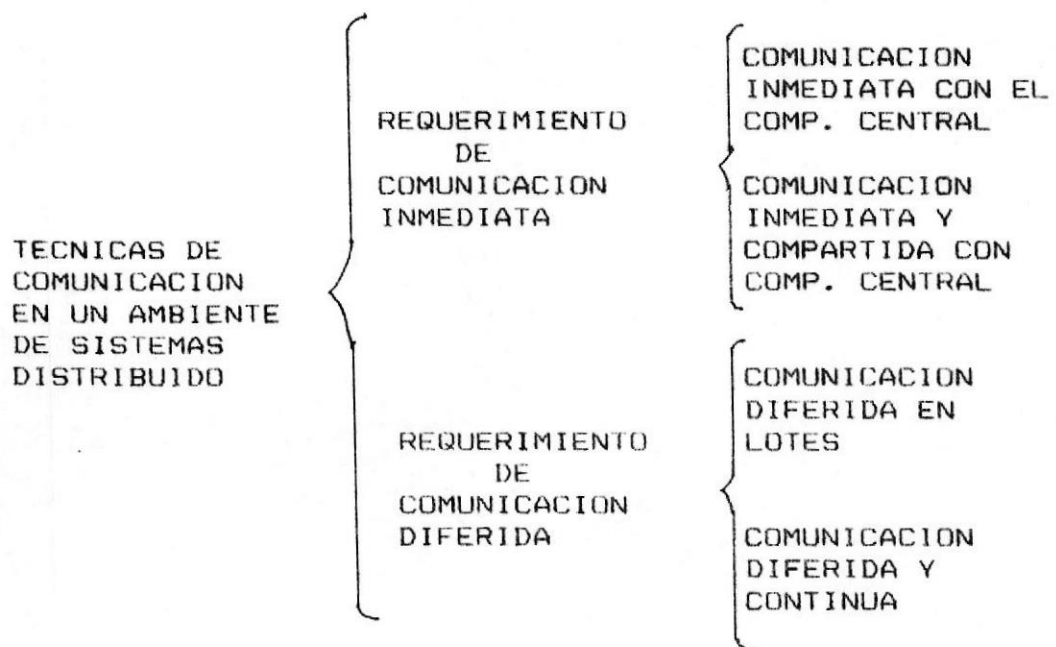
TECNICAS DE COMUNICACION EN UN AMBIENTE DE SISTEMAS DISTRIBUIDO

REQUERIMIENTO DE COMUNICACION INMEDIATA

COMUNICACION INMEDIATA CON EL COMP. CENTRAL

COMUNICACION INMEDIATA Y COMPARTIDA CON COMP. CENTRAL

REQUERIMIENTO DE COMUNICACION DIFERIDA

COMUNICACION DIFERIDA EN LOTES

COMUNICACION DIFERIDA Y CONTINUA